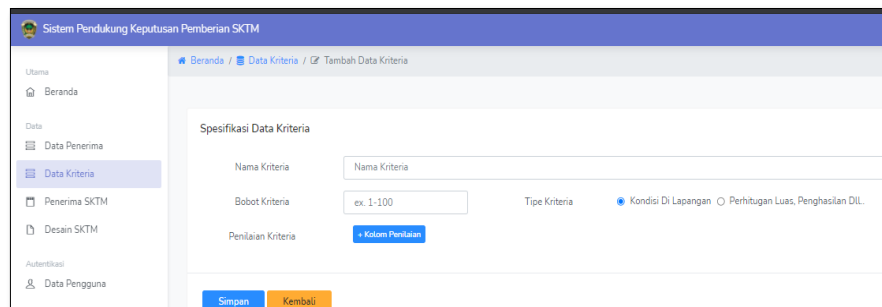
Sistem Pendukung Keputusan Pemberian SKTM

Utama
Beranda

Data
Data Penerima
Data Kriteria
Penerima SKTM
Desain SKTM

Autentikasi
Data Pengguna

Beranda / Data Kriteria / Tambah Data Kriteria

Spesifikasi Data Kriteria

Nama Kriteria
Nama Kriteria

Bobot Kriteria
ex. 1-100

Tipe Kriteria
Kondisi Di Lapangan
Perhitugan Luas, Penghasilan DLL.

Penilaian Kriteria
+ Kolom Penilaian

Simpan
Kembali